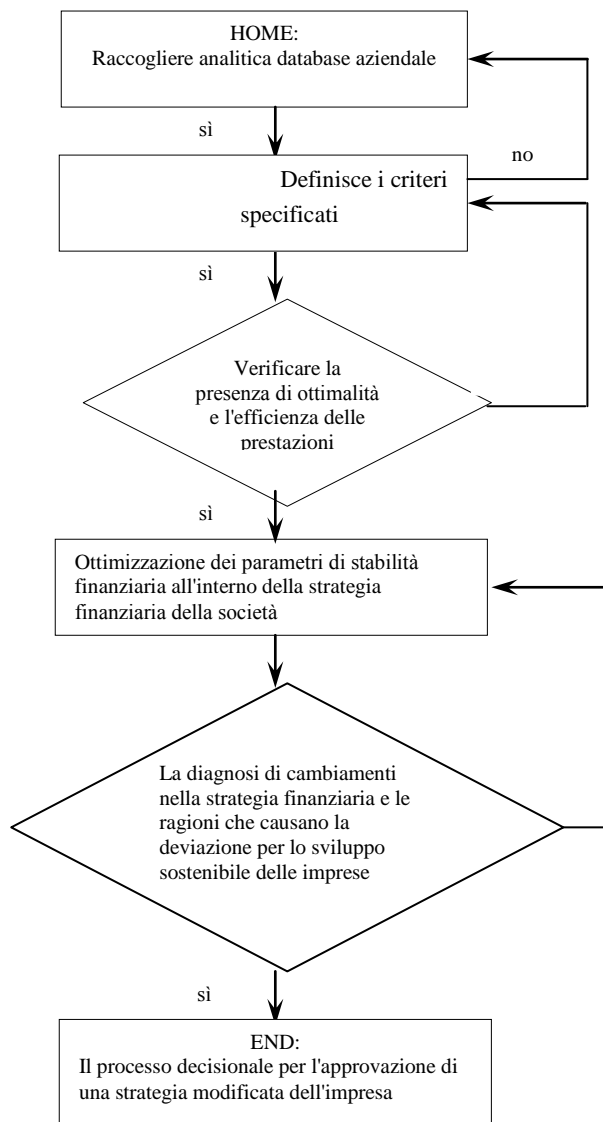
HOME:
Raccogliere analitica database aziendale

sì

no

Definisce i criteri specificati

sì

Verificare la presenza di ottimalità e l'efficienza delle prestazioni

sì

Ottimizzazione dei parametri di stabilità finanziaria all'interno della strategia finanziaria della società

La diagnosi di cambiamenti nella strategia finanziaria e le ragioni che causano la deviazione per lo sviluppo sostenibile delle imprese

sì

END:
Il processo decisionale per l'approvazione di una strategia modificata dell'impresa